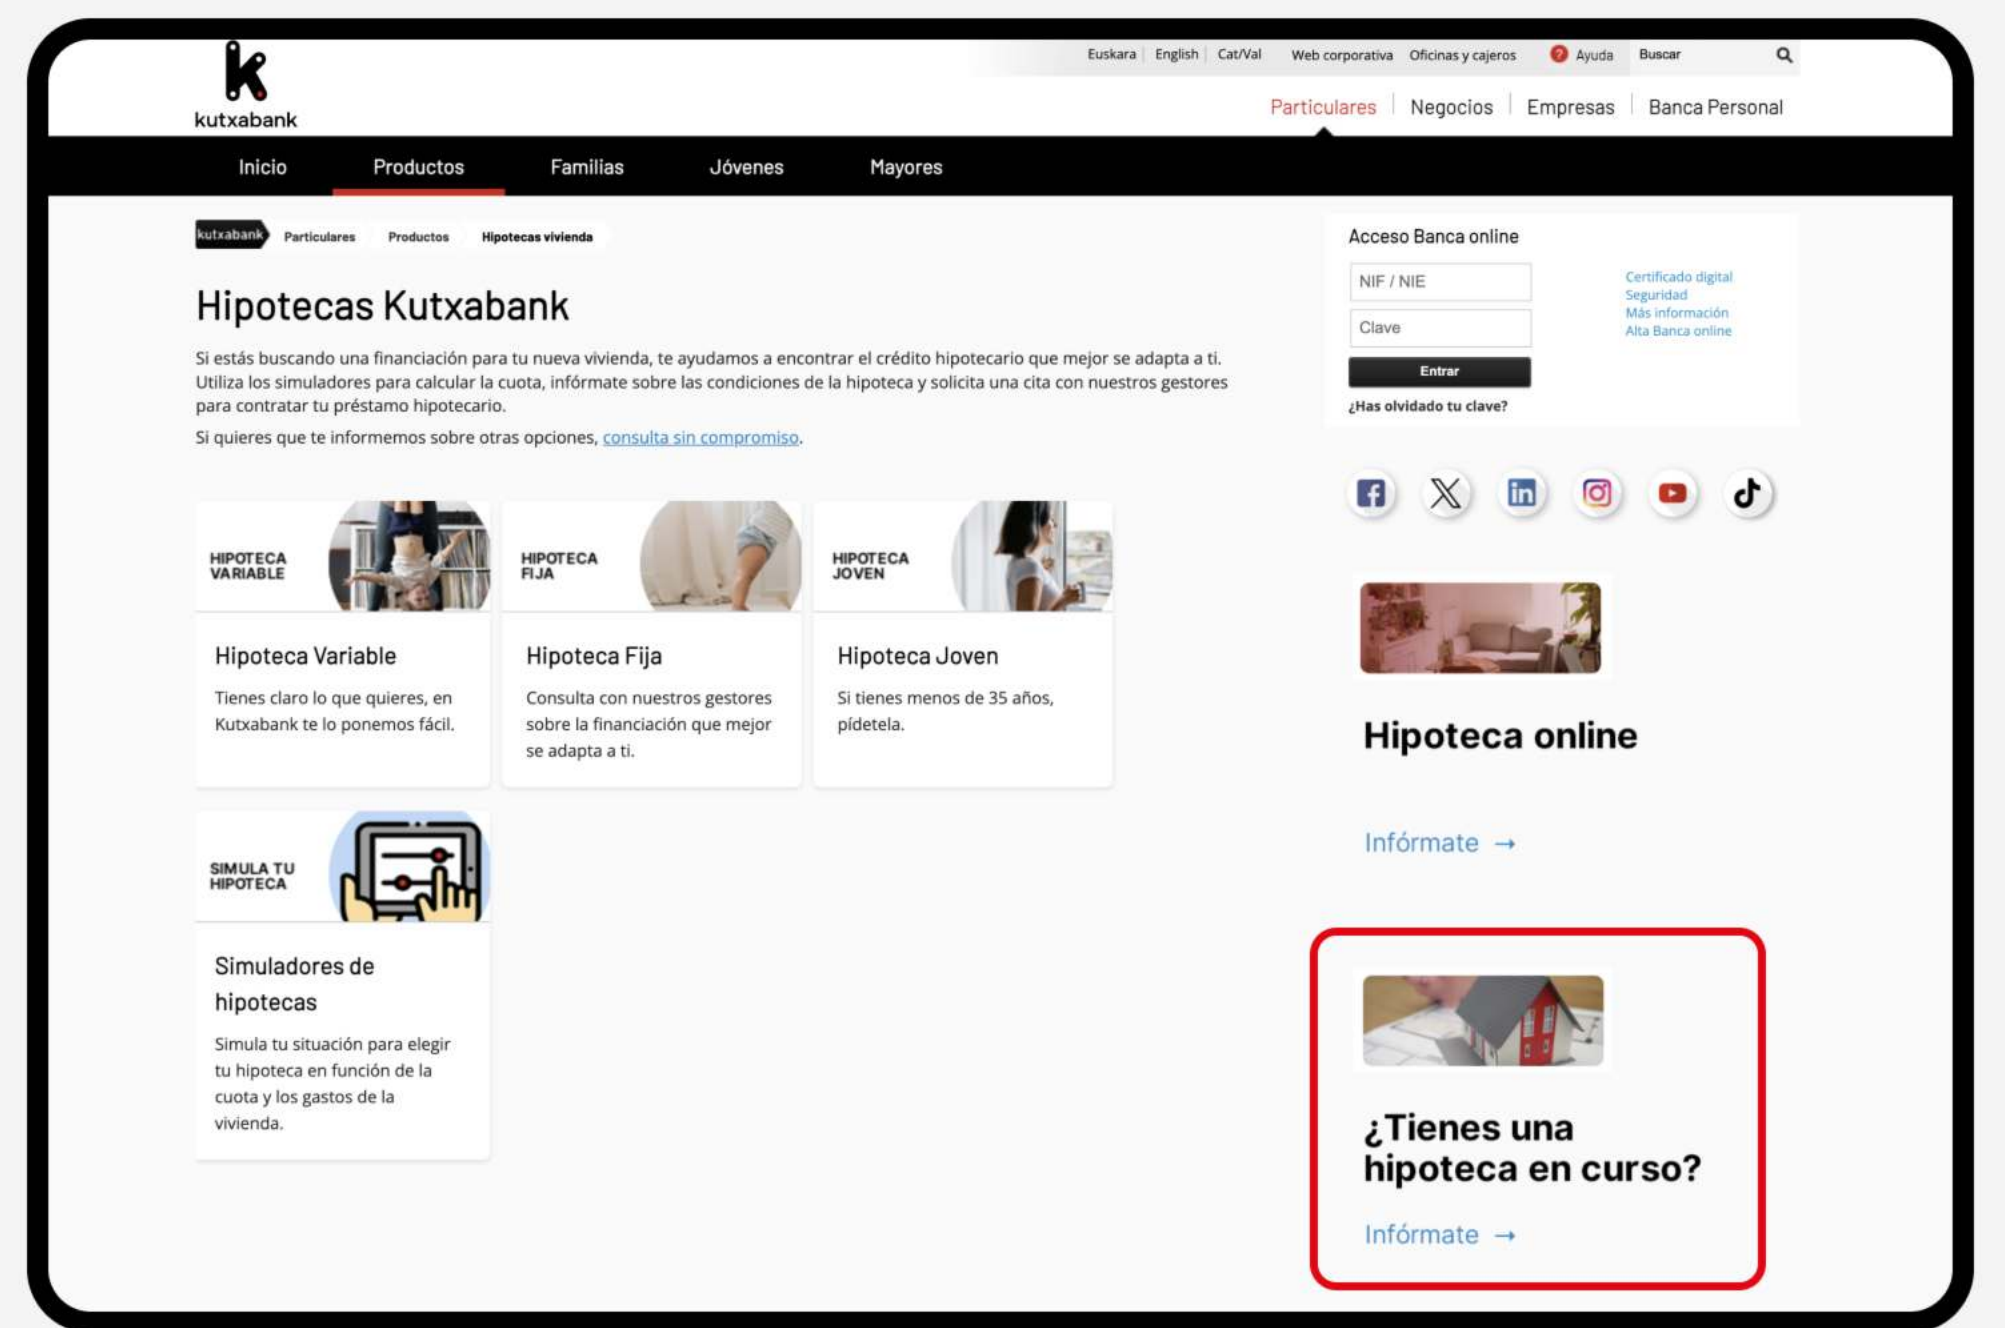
kutxabank

Euskara | English | Cat/Val | Web corporativa | Oficinas y cajeros | Ayuda | Buscar

Particulares | Negocios | Empresas | Banca Personal

Inicio | Productos | Familias | Jóvenes | Mayores

kutxabank > Particulares > Productos > Hipotecas vivienda

Hipotecas Kutxabank

Si estás buscando una financiación para tu nueva vivienda, te ayudamos a encontrar el crédito hipotecario que mejor se adapta a ti. Utiliza los simuladores para calcular la cuota, infórmate sobre las condiciones de la hipoteca y solicita una cita con nuestros gestores para contratar tu préstamo hipotecario.

Si quieres que te informemos sobre otras opciones, consulta sin compromiso.

HIPOTECA VARIABLE

Hipoteca Variable

Tienes claro lo que quieres, en Kutxabank te lo ponemos fácil.

HIPOTECA FIJA

Hipoteca Fija

Consulta con nuestros gestores sobre la financiación que mejor se adapta a ti.

HIPOTECA JOVEN

Hipoteca Joven

Si tienes menos de 35 años, pídetela.

SIMULA TU HIPOTECA

Simuladores de hipotecas

Simula tu situación para elegir tu hipoteca en función de la cuota y los gastos de la vivienda.

Acceso Banca online

NIF / NIE

Clave

Entrar

¿Has olvidado tu clave?

Certificado digital
Seguridad
Más información
Alta Banca online

Hipoteca online

Infórmate →

¿Tienes una hipoteca en curso?

Infórmate →